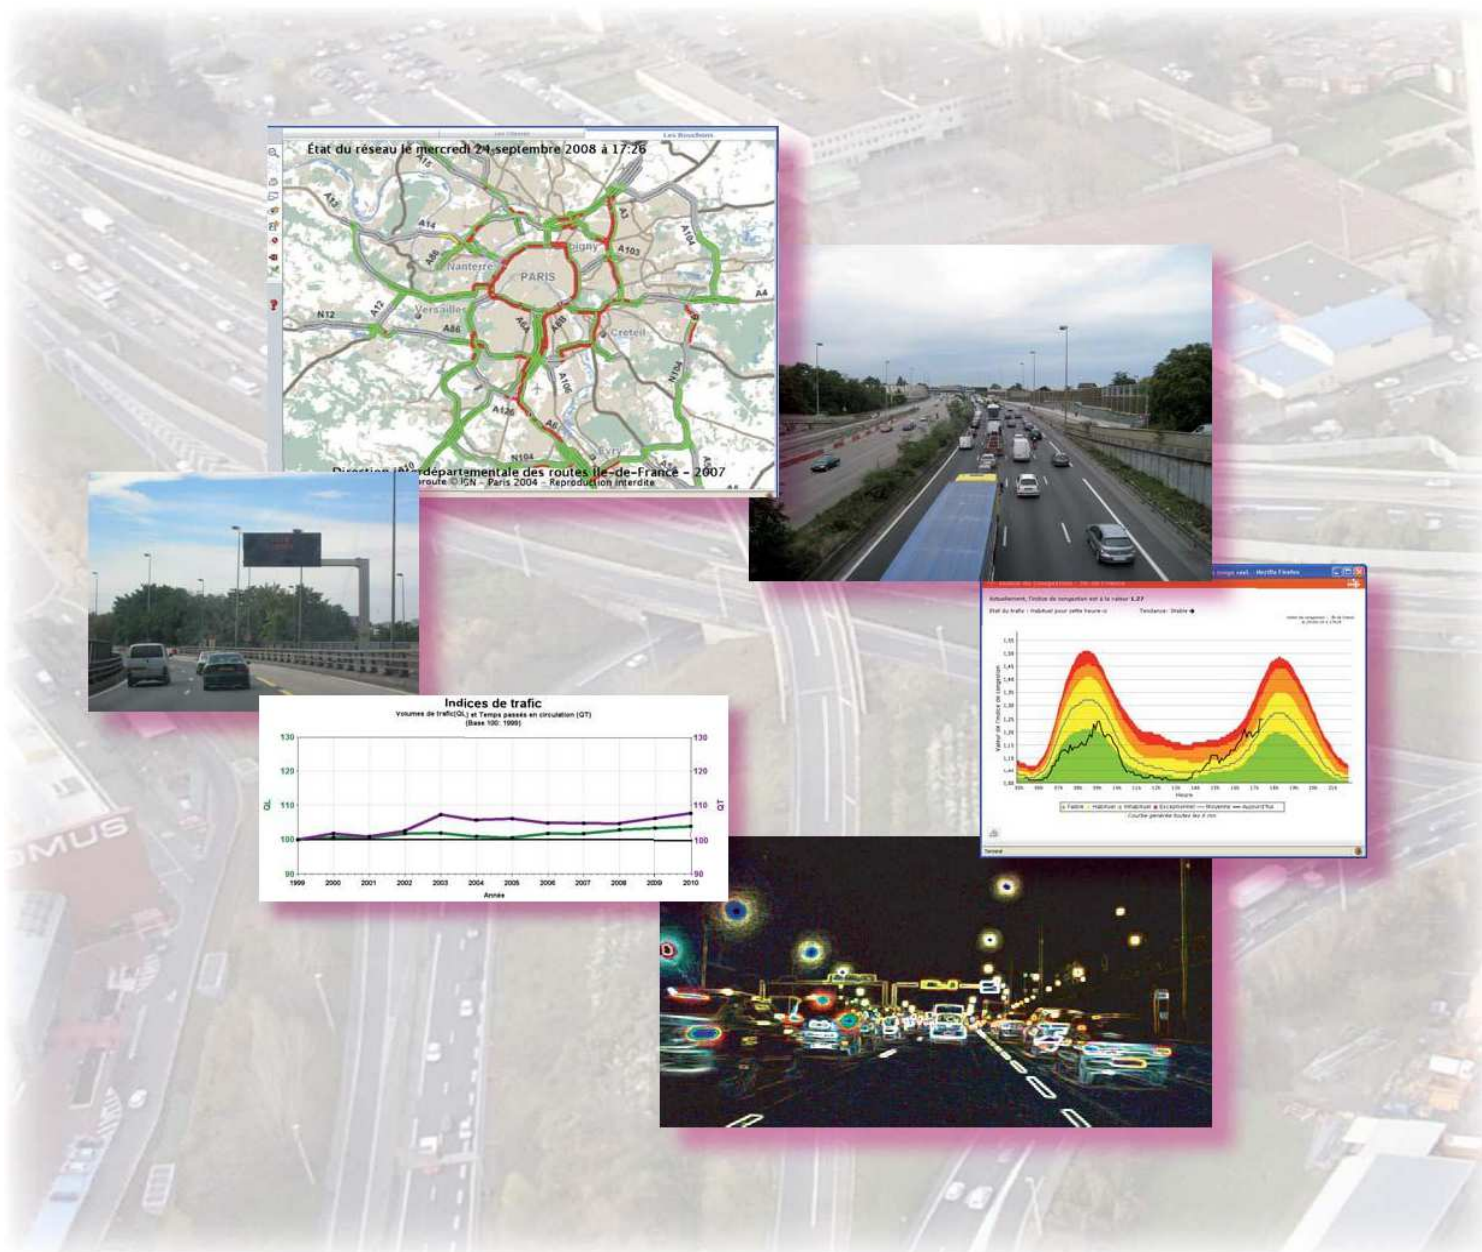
Les Bouchons

État du réseau le mercredi 24 septembre 2008 à 17:26

A15
A13
A14
A86
A1
A3
A103
A104
Bobigny
Nanterre
PARIS
A4
N12
A12
Versailles
A86
A6a
A6b
Créteil
N104
A106
A126
A6
N104
Évry

Direction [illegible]rdépartementale des routes Île-de-France - 2007
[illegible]route © IGN - Paris 2004 - Reproduction interdite

Indices de trafic
Volumes de trafic(QL) et Temps passés en circulation (QT)
(Base 100: 1999)

| | | | | | | | | | | | |
|---|---|---|---|---|---|---|---|---|---|---|---|
| 1999 | 2000 | 2001 | 2002 | 2003 | 2004 | 2005 | 2006 | 2007 | 2008 | 2009 | 2010 |

130
120
110
100
90
QL
QT
Année

Heure
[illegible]

MUS